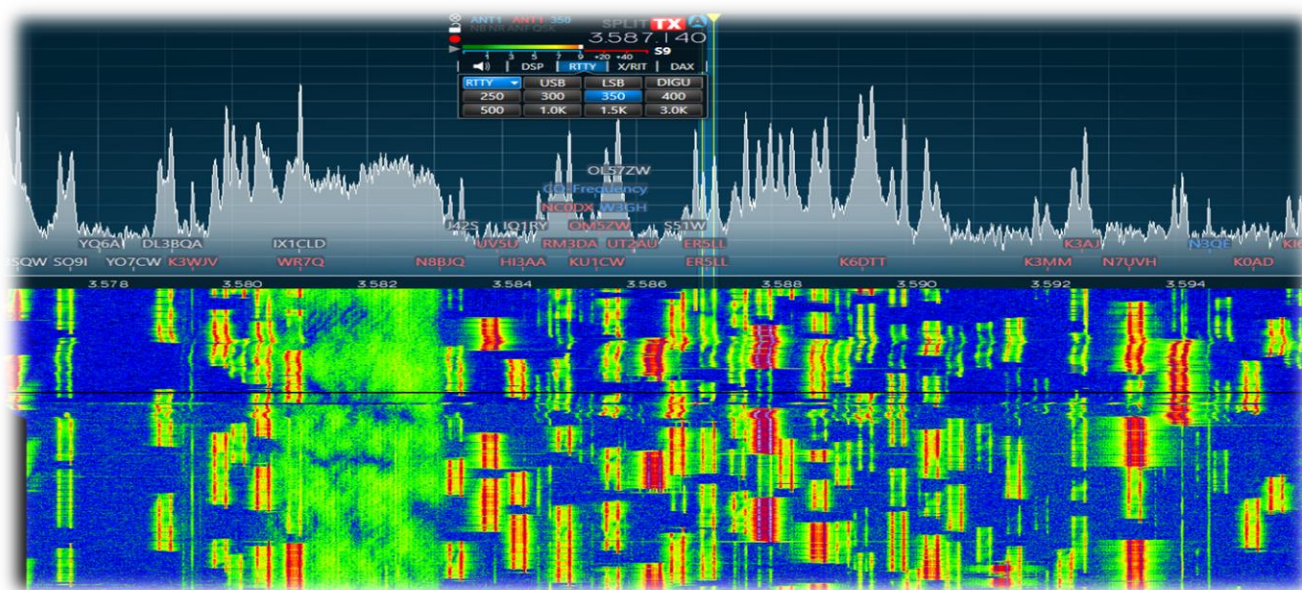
ANT1 ANT1 350
SPLIT TX A
3.587.140
1 3 5 7 9 +20 +40
S9
DSP RTTY X/RIT DAX

| RTTY | USB | LSB | DIGU |
|---|---|---|---|
| 250 | 300 | 350 | 400 |
| 500 | 1.0K | 1.5K | 3.0K |

OL57ZW
CQ Frequency
NC0DX W3GH
J42S UQ1RY S51W
YQ6A DL3BQA IX1CLD UV5U RM3DA UT2AU ER5LL K3AJ N3QE
SQW SQ9I YO7CW K3WJV WR7Q N8BJQ HI3AA KU1CW OM5ZW ER5LL K6DTT K3MM N7UVH K0AD
3.578 3.580 3.582 3.584 3.586 3.588 3.590 3.592 3.594